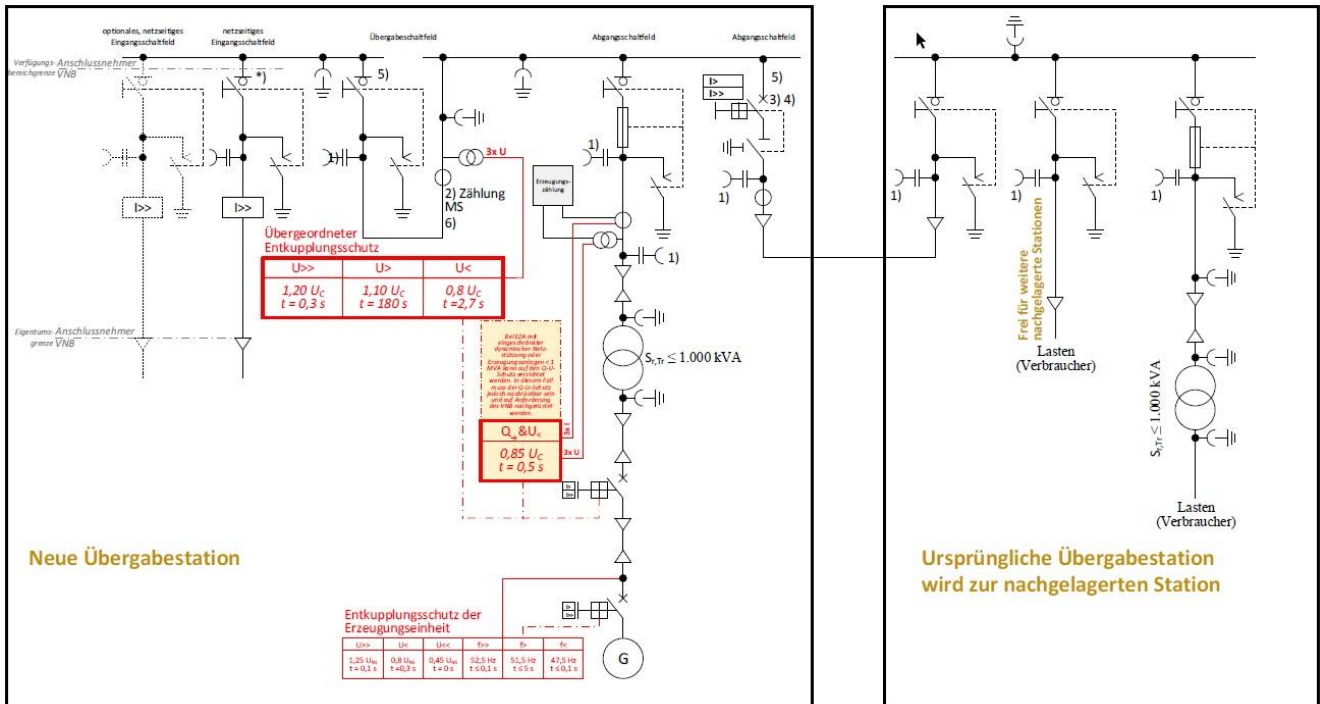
optionales, netzseitiges Eingangsschaltfeld

netzseitiges Eingangsschaltfeld

Übergabeschaltfeld

Abgangsschaltfeld

Abgangsschaltfeld

Verfügungs- Anschlussnehmer
bereichsgrenze VNB

*)

5)

5)

I>
I>>

3) 4)

1)

1)

3x U

Erzeugungszählung

I>>

I>>

2) Zählung MS
6)

Übergeordneter Entkupplungsschutz

| U>> | U> | U< |
|---|---|---|
| 1,20 $U_C$ t = 0,3 s | 1,10 $U_C$ t = 180 s | 0,8 $U_C$ t =2,7 s |

1)

Eigentums- Anschlussnehmer
grenze VNB

Bei EZA mit eingeschränkter dynamischer Netzstützung oder Erzeugungsanlagen < 1 MVA kann auf den Q-U-Schutz verzichtet werden. In diesem Fall muss der Q-U-Schutz jedoch nachrüstbar sein und auf Anforderung des VNB nachgerüstet werden.

$S_{r,Tr} \leq 1.000$ kVA

3x I

Q$_{\rightarrow}$ &U$_<$

0,85 $U_C$
t = 0,5 s

3x U

Neue Übergabestation

Entkupplungsschutz der Erzeugungseinheit

| U>> | U< | U<< | f>> | f> | f< |
|---|---|---|---|---|---|
| 1,25 $U_{NS}$ t = 0,1 s | 0,8 $U_{NS}$ t =0,3 s | 0,45 $U_{NS}$ t = 0 s | 52,5 Hz t ≤ 0,1 s | 51,5 Hz t ≤ 5 s | 47,5 Hz t ≤ 0,1 s |

G

1)

1)

1)

Frei für weitere nachgelagerte Stationen

Lasten
(Verbraucher)

$S_{r,Tr} \leq 1.000$ kVA

Lasten
(Verbraucher)

Ursprüngliche Übergabestation wird zur nachgelagerten Station